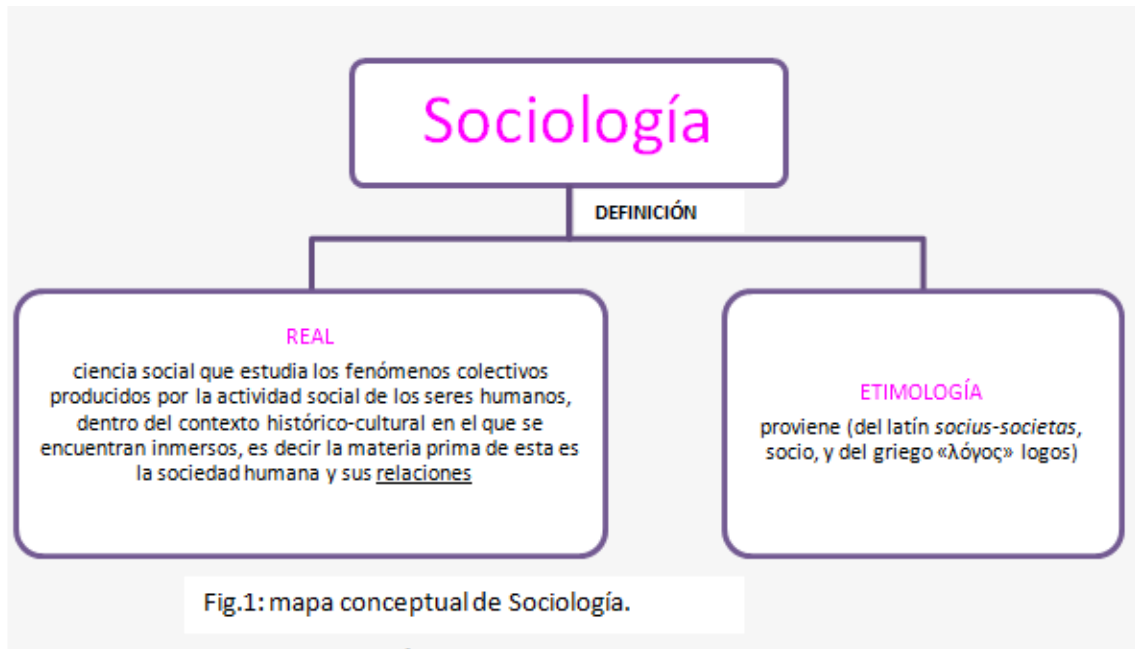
Sociología

DEFINICIÓN

REAL

ciencia social que estudia los fenómenos colectivos producidos por la actividad social de los seres humanos, dentro del contexto histórico-cultural en el que se encuentran inmersos, es decir la materia prima de esta es la sociedad humana y sus relaciones

ETIMOLOGÍA

proviene (del latín *socius-societas*, socio, y del griego «λόγος» logos)

Fig.1: mapa conceptual de Sociología.